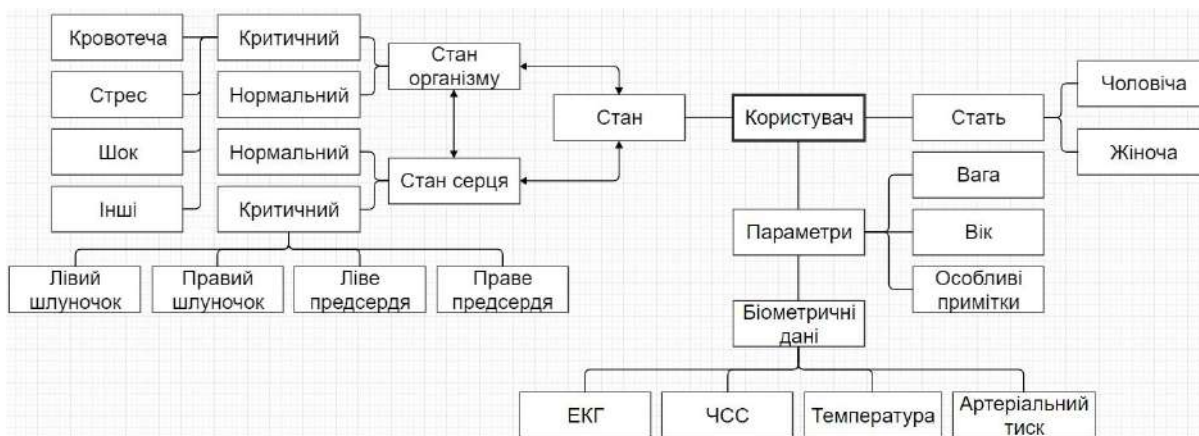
Кровотеча
Стрес
Шок
Інші
Критичний
Нормальний
Нормальний
Критичний
Стан організму
Стан серця
Стан
Користувач
Стать
Чоловіча
Жіноча
Вага
Параметри
Вік
Особливі примітки
Лівий шлуночок
Правий шлуночок
Ліве предсердя
Праве предсердя
Біометричні дані
ЕКГ
ЧСС
Температура
Артеріальний тиск